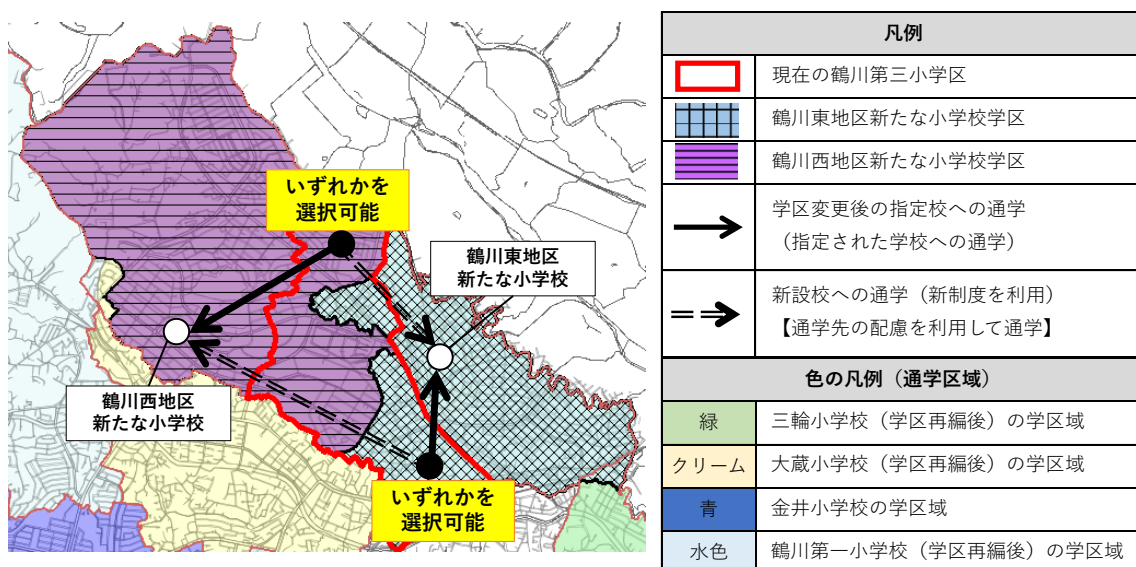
いずれかを
選択可能

鶴川東地区
新たな小学校

鶴川西地区
新たな小学校

いずれかを
選択可能

| 凡例 | |
|---|---|
| | 現在の鶴川第三小学区 |
| | 鶴川東地区新たな小学校学区 |
| | 鶴川西地区新たな小学校学区 |
| | 学区変更後の指定校への通学（指定された学校への通学） |
| | 新設校への通学（新制度を利用）【通学先の配慮を利用して通学】 |

| 色の凡例（通学区域） | |
|---|---|
| 緑 | 三輪小学校（学区再編後）の学区域 |
| クリーム | 大蔵小学校（学区再編後）の学区域 |
| 青 | 金井小学校の学区域 |
| 水色 | 鶴川第一小学校（学区再編後）の学区域 |